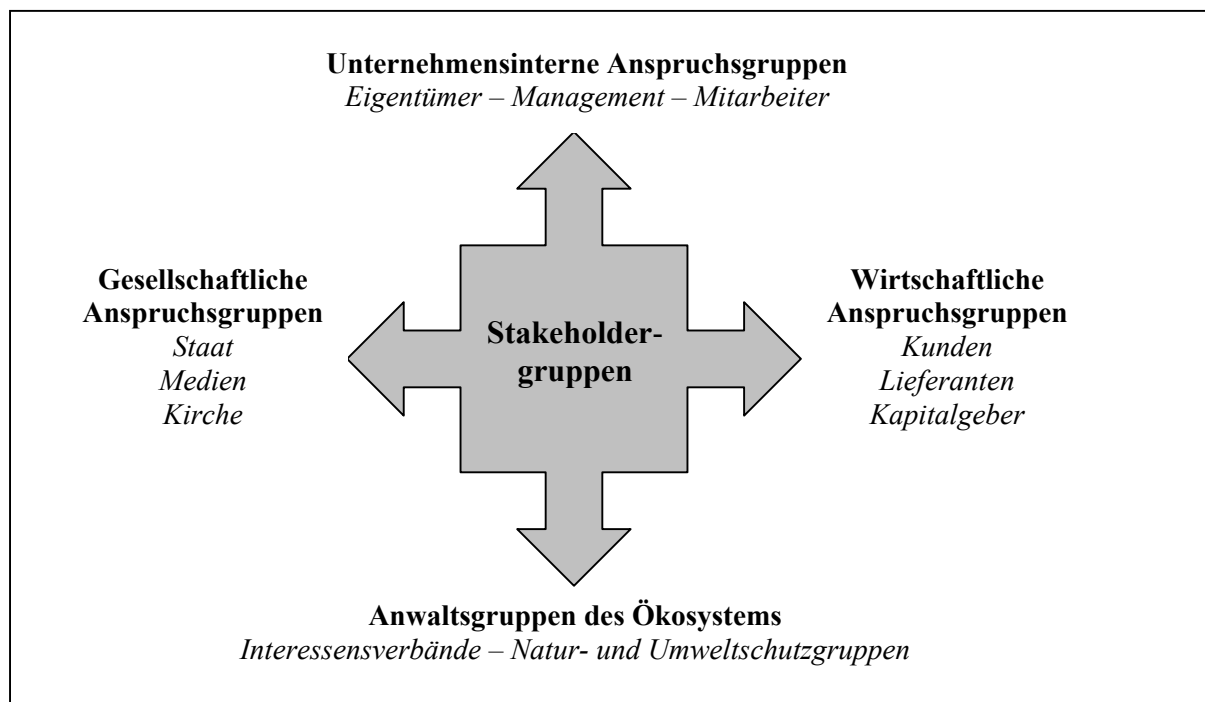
**Unternehmensinterne Anspruchsgruppen**
*Eigentümer – Management – Mitarbeiter*

**Gesellschaftliche Anspruchsgruppen**
*Staat*
*Medien*
*Kirche*

**Stakeholdergruppen**

**Wirtschaftliche Anspruchsgruppen**
*Kunden*
*Lieferanten*
*Kapitalgeber*

**Anwaltsgruppen des Ökosystems**
*Interessensverbände – Natur- und Umweltschutzgruppen*